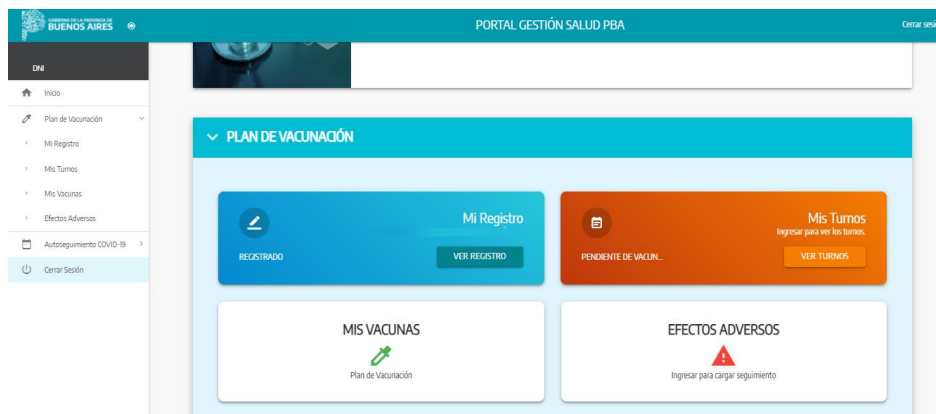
GOBIERNO DE LA PROVINCIA DE BUENOS AIRES

PORTAL GESTIÓN SALUD PBA

Cerrar sesi

DNI

Inicio

Plan de Vacunación

Mi Registro

Mis Turnos

Mis Vacunas

Efectos Adversos

Autoseguimiento COVID-19

Cerrar Sesión

PLAN DE VACUNACIÓN

Mi Registro

REGISTRADO

VER REGISTRO

Mis Turnos

Ingresar para ver los turnos.

PENDIENTE DE VACUN...

VER TURNOS

MIS VACUNAS

Plan de Vacunación

EFECTOS ADVERSOS

Ingresar para cargar seguimiento